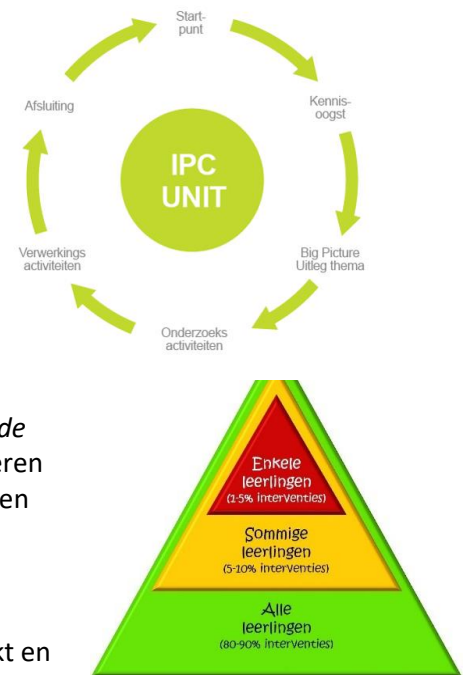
Start-punt

Kennis-oogst

Big Picture
Uitleg thema

Onderzoeks activiteiten

Verwerkings activiteiten

Afsluiting

IPC
UNIT

de
eren
en

kt en

Enkele
leerlingen
(1-5% interventies)

Sommige
leerlingen
(5-10% interventies)

Alle
leerlingen
(80-90% interventies)